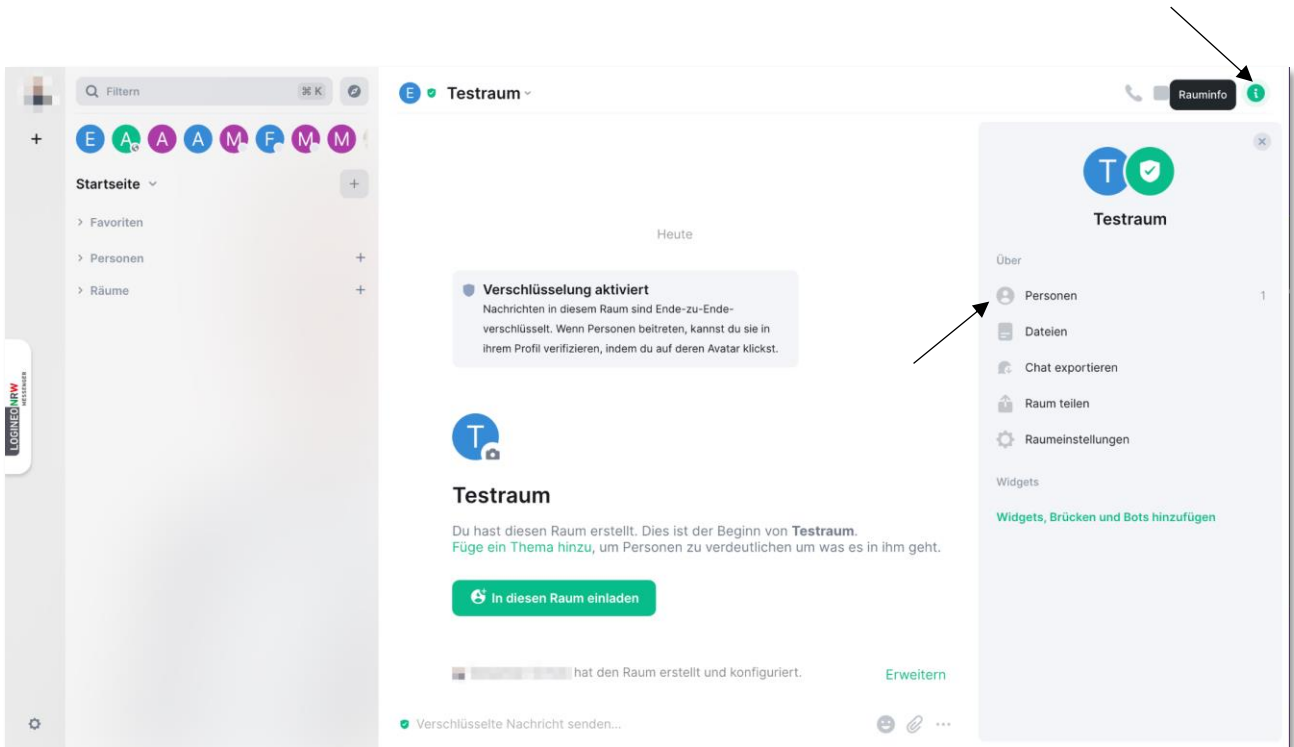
Filtern ⌘K

E A A A M F M M

Startseite

> Favoriten

> Personen

> Räume

LOGINEO NRW MESSENGER

E Testraum

Rauminfo

Heute

Verschlüsselung aktiviert
Nachrichten in diesem Raum sind Ende-zu-Ende-verschlüsselt. Wenn Personen beitreten, kannst du sie in ihrem Profil verifizieren, indem du auf deren Avatar klickst.

T

Testraum

Du hast diesen Raum erstellt. Dies ist der Beginn von **Testraum**.
Füge ein Thema hinzu, um Personen zu verdeutlichen um was es in ihm geht.

In diesen Raum einladen

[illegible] hat den Raum erstellt und konfiguriert.

Erweitern

Verschlüsselte Nachricht senden...

T

Testraum

Über

Personen 1

Dateien

Chat exportieren

Raum teilen

Raumeinstellungen

Widgets

Widgets, Brücken und Bots hinzufügen